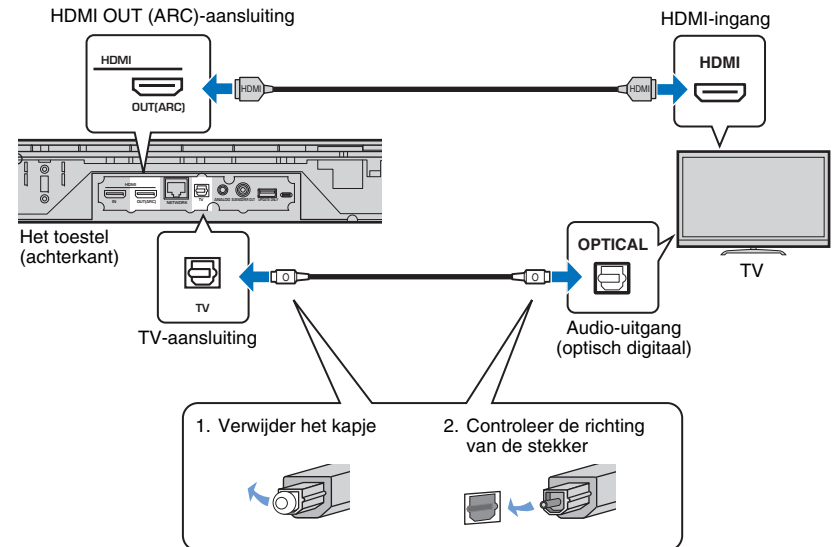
HDMI OUT (ARC)-aansluiting

HDMI

OUT(ARC)

HDMI

HDMI

HDMI-ingang

HDMI

IN

HDMI

OUT(ARC)

NETWORK

TV

ANALOG

SUBWOOFER OUT

UPDATE ONLY

Het toestel (achterkant)

TV

TV-aansluiting

OPTICAL

TV

Audio-uitgang (optisch digitaal)

1. Verwijder het kapje

2. Controleer de richting van de stekker